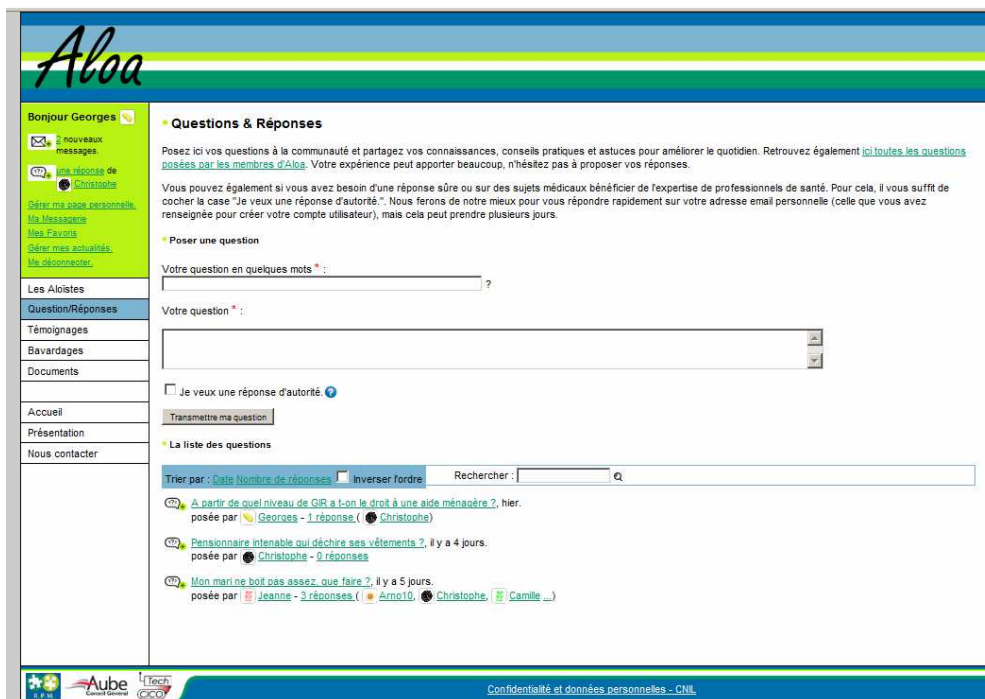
Aloa

Bonjour Georges

2 nouveaux messages.

une réponse de Christophe

Gérer ma page personnelle.
Ma Messagerie
Mes Favoris
Gérer mes actualités.
Me déconnecter.

Les Aloistes
Question/Réponses
Témoignages
Bavardages
Documents

Accueil
Présentation
Nous contacter

Questions & Réponses

Posez ici vos questions à la communauté et partagez vos connaissances, conseils pratiques et astuces pour améliorer le quotidien. Retrouvez également ici toutes les questions posées par les membres d'Aloa. Votre expérience peut apporter beaucoup, n'hésitez pas à proposer vos réponses.

Vous pouvez également si vous avez besoin d'une réponse sûre ou sur des sujets médicaux bénéficier de l'expertise de professionnels de santé. Pour cela, il vous suffit de cocher la case "Je veux une réponse d'autorité.". Nous ferons de notre mieux pour vous répondre rapidement sur votre adresse email personnelle (celle que vous avez renseignée pour créer votre compte utilisateur), mais cela peut prendre plusieurs jours.

Poser une question

Votre question en quelques mots * :

?

Votre question * :

Je veux une réponse d'autorité.

Transmettre ma question

La liste des questions

Trier par : Date Nombre de réponses Inverser l'ordre Rechercher :

A partir de quel niveau de GIR a t-on le droit à une aide ménagère ?, hier.
posée par Georges - 1 réponse ( Christophe)

Pensionnaire intenable qui déchire ses vêtements ?, il y a 4 jours.
posée par Christophe - 0 réponses

Mon mari ne boit pas assez, que faire ?, il y a 5 jours.
posée par Jeanne - 3 réponses ( Arno10, Christophe, Camille ...)

Aube Conseil Général Tech CICO

Confidentialité et données personnelles - CNIL